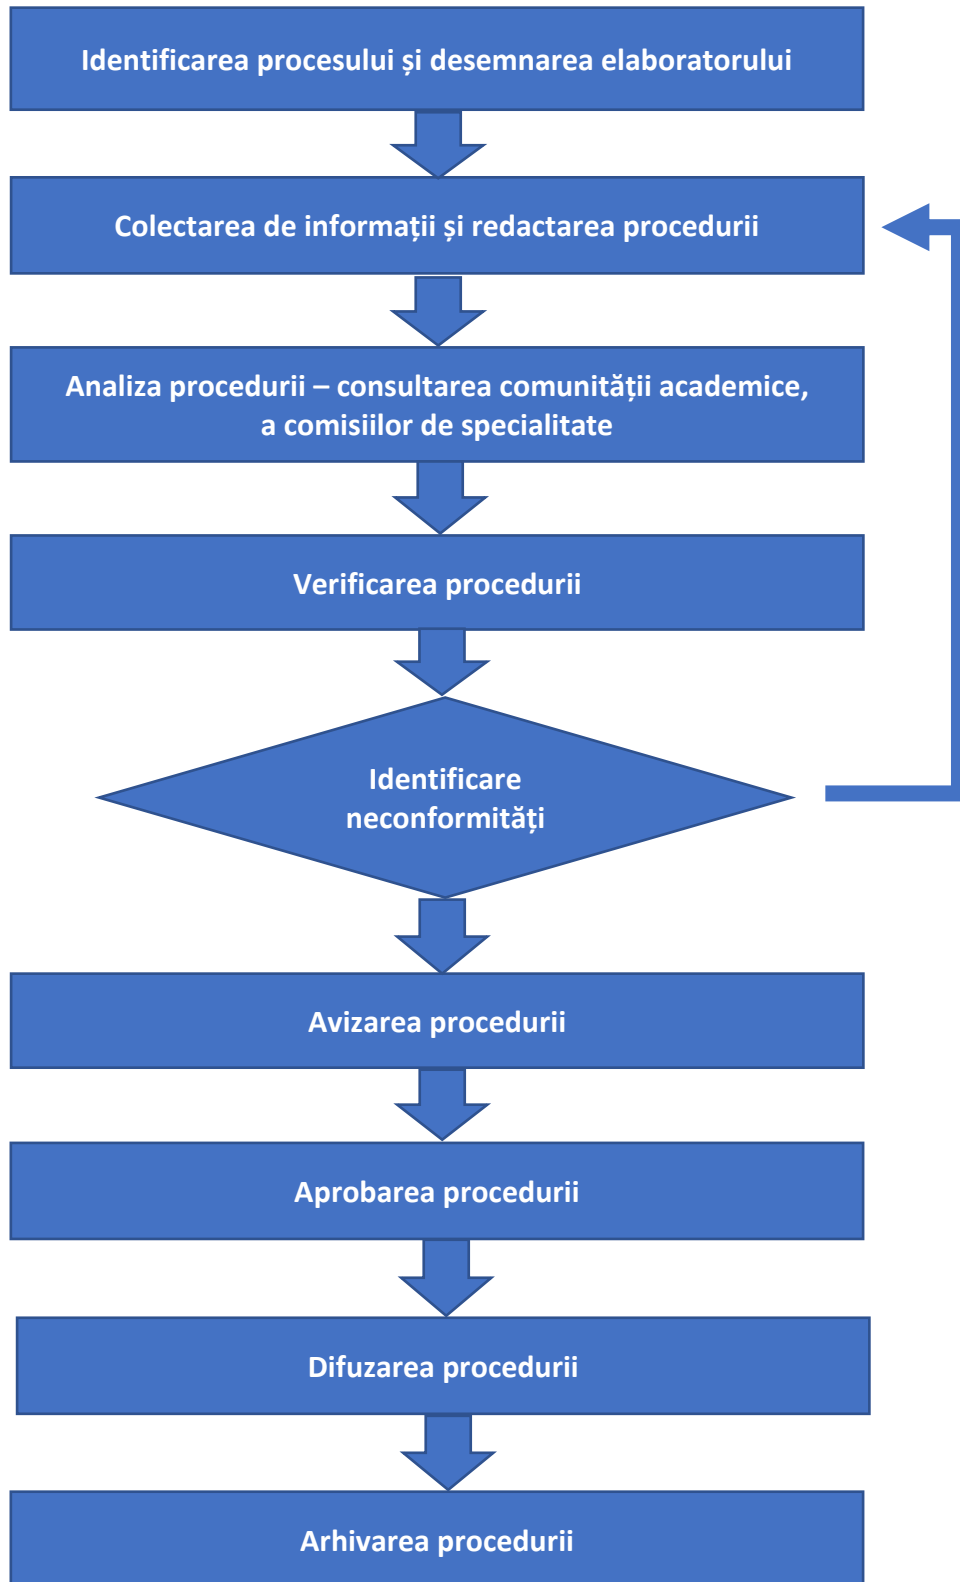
Identificarea procesului și desemnarea elaboratorului

Colectarea de informații și redactarea procedurii

Analiza procedurii – consultarea comunității academice, a comisiilor de specialitate

Verificarea procedurii

Identificare neconformități

Avizarea procedurii

Aprobarea procedurii

Difuzarea procedurii

Arhivarea procedurii